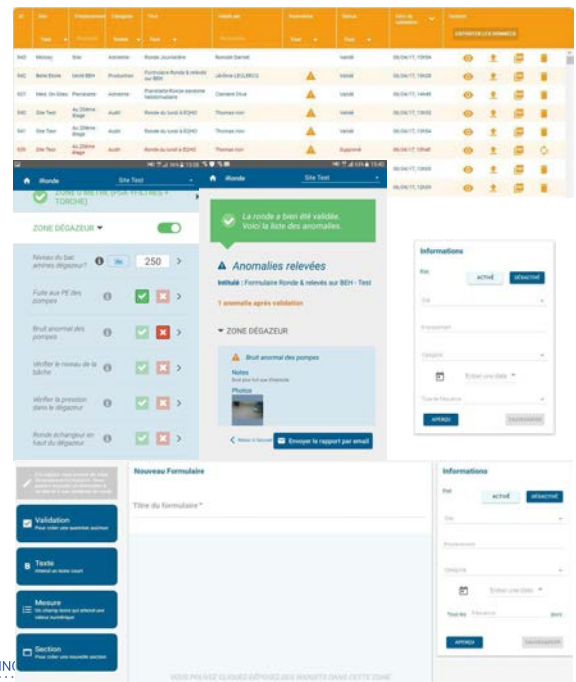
iRonde Site Test

ZONE DÉGAZEUR

Niveau du bac amines dégazeur? 250

Fuite aux PE des pompes

Bruit anormal des pompes

Vérifier le niveau de la bâche

Vérifier la pression dans le dégazeur

Ronde échangeur en haut du dégazeur

iRonde Site Test

La ronde a bien été validée. Voici la liste des anomalies.

Anomalies relevées

Intitulé : Formulaire Ronde & relevés sur BEH - Test

1 anomalie après validation

ZONE DÉGAZEUR

Bruit anormal des pompes

Notes

Photos

Envoyer le rapport par email

Informations

ACTIVÉ DÉSACTIVÉ

Entrer une date

APERÇU

Nouveau Formulaire

Titre du formulaire*

Validation

Texte

Mesure

Section

Informations

ACTIVÉ DÉSACTIVÉ

Entrer une date

APERÇU